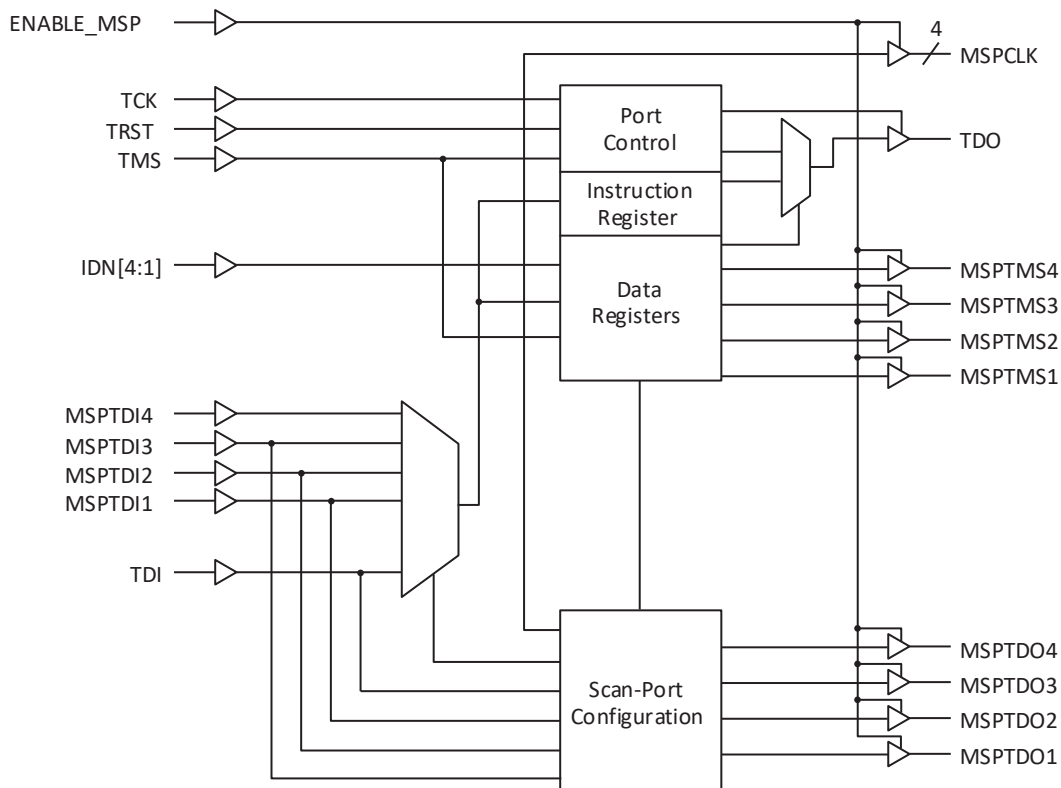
ENABLE_MSP
4
MSPCLK
TCK
TRST
TMS
Port Control
TDO
Instruction Register
IDN[4:1]
Data Registers
MSPTMS4
MSPTMS3
MSPTMS2
MSPTMS1
MSPTDI4
MSPTDI3
MSPTDI2
MSPTDI1
TDI
Scan-Port Configuration
MSPTDO4
MSPTDO3
MSPTDO2
MSPTDO1